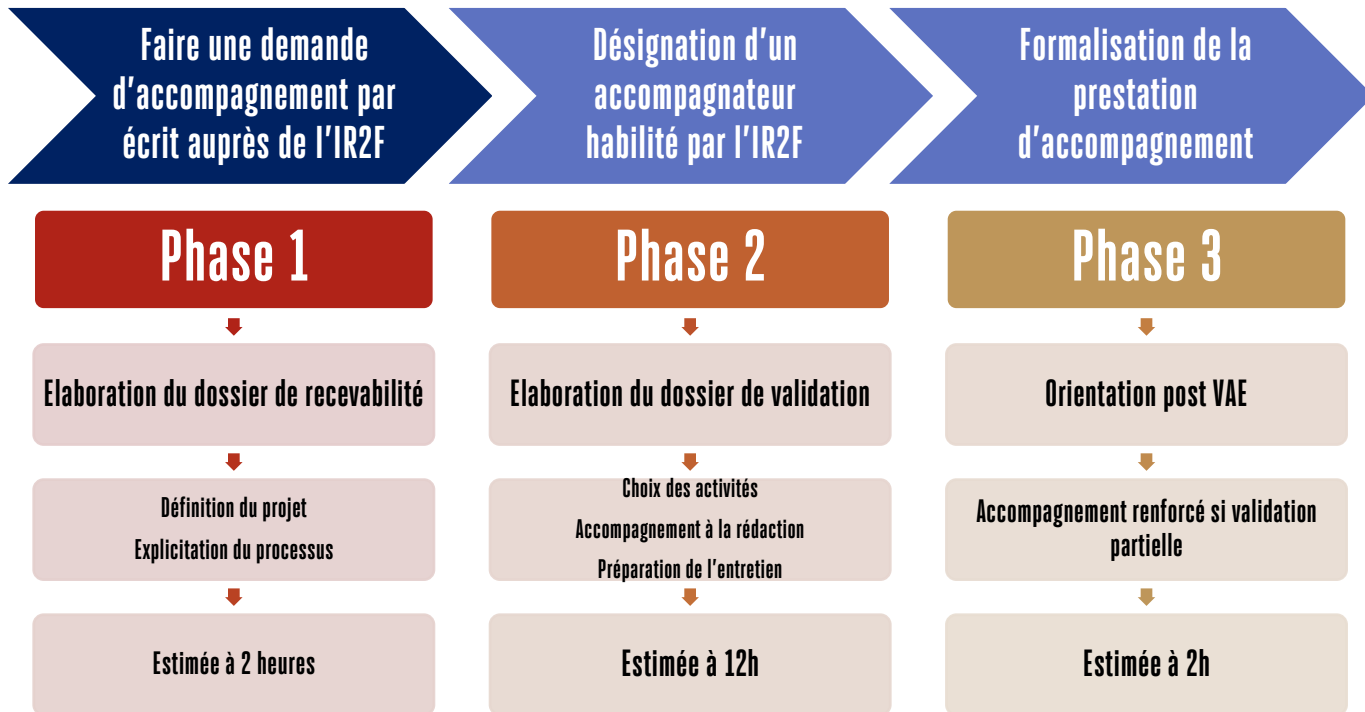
Faire une demande d'accompagnement par écrit auprès de l'IR2F

Désignation d'un accompagnateur habilité par l'IR2F

Formalisation de la prestation d'accompagnement

Phase 1

Elaboration du dossier de recevabilité

Définition du projet

Explicitation du processus

Estimée à 2 heures

Phase 2

Elaboration du dossier de validation

Choix des activités

Accompagnement à la rédaction

Préparation de l'entretien

Estimée à 12h

Phase 3

Orientation post VAE

Accompagnement renforcé si validation partielle

Estimée à 2h